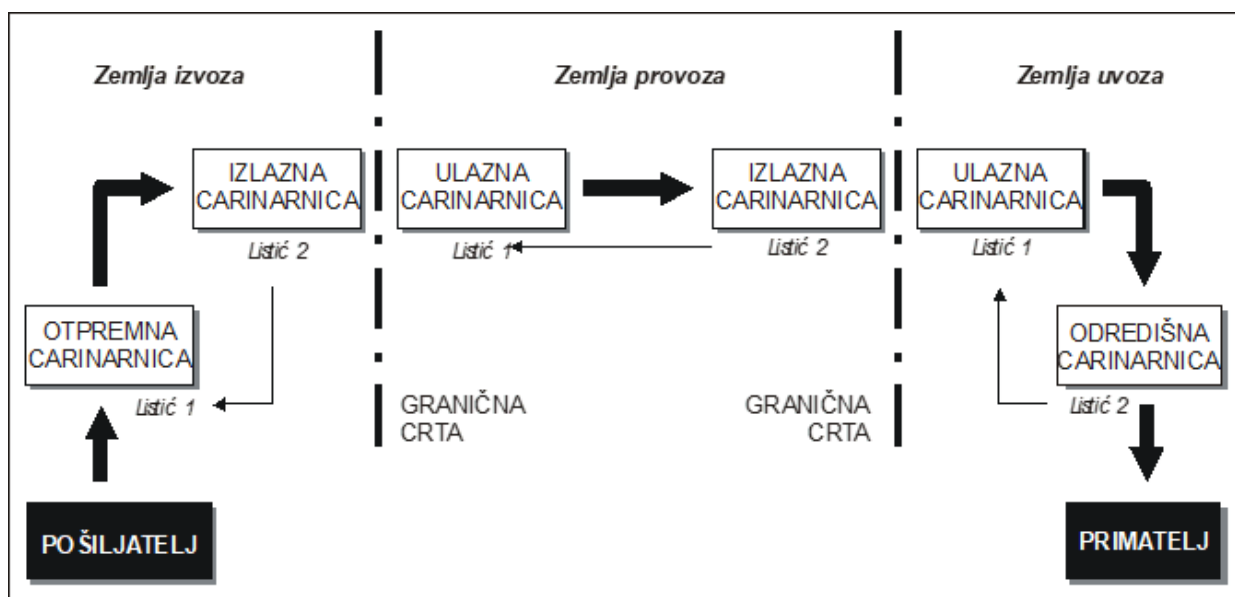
Zemlja izvoza

Zemlja provoza

Zemlja uvoza

IZLAZNA CARINARNICA

Listić 2

ULAZNA CARINARNICA

Listić 1

IZLAZNA CARINARNICA

Listić 2

ULAZNA CARINARNICA

Listić 1

OTPREMNA CARINARNICA

Listić 1

ODREDIŠNA CARINARNICA

Listić 2

GRANIČNA CRTA

GRANIČNA CRTA

POŠILJATELJ

PRIMATELJ